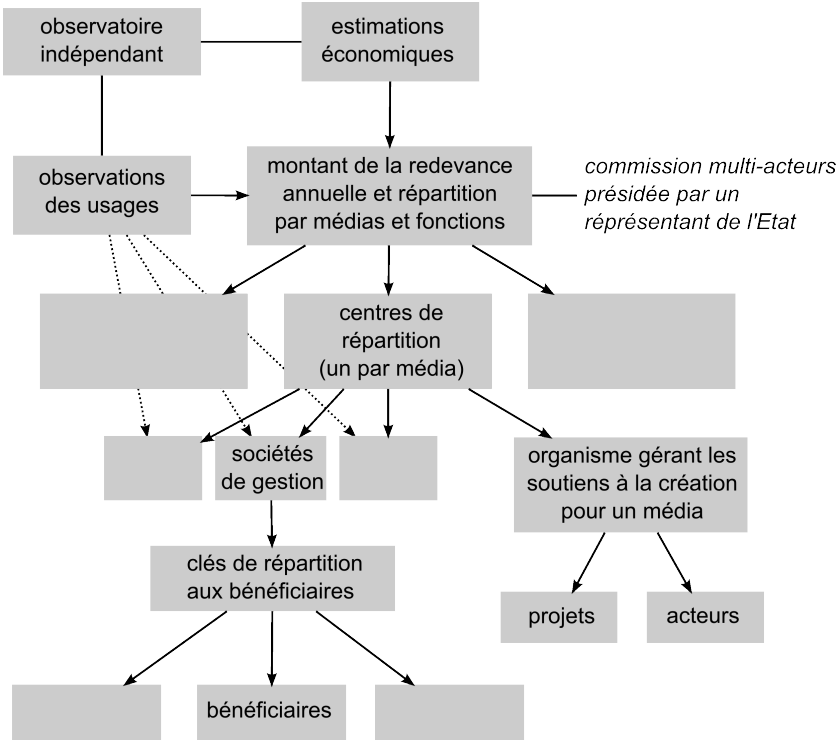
observatoire indépendant

estimations économiques

observations des usages

montant de la redevance annuelle et répartition par médias et fonctions

commission multi-acteurs présidée par un réprésentant de l'Etat

centres de répartition (un par média)

sociétés de gestion

organisme gérant les soutiens à la création pour un média

clés de répartition aux bénéficiaires

projets

acteurs

bénéficiaires